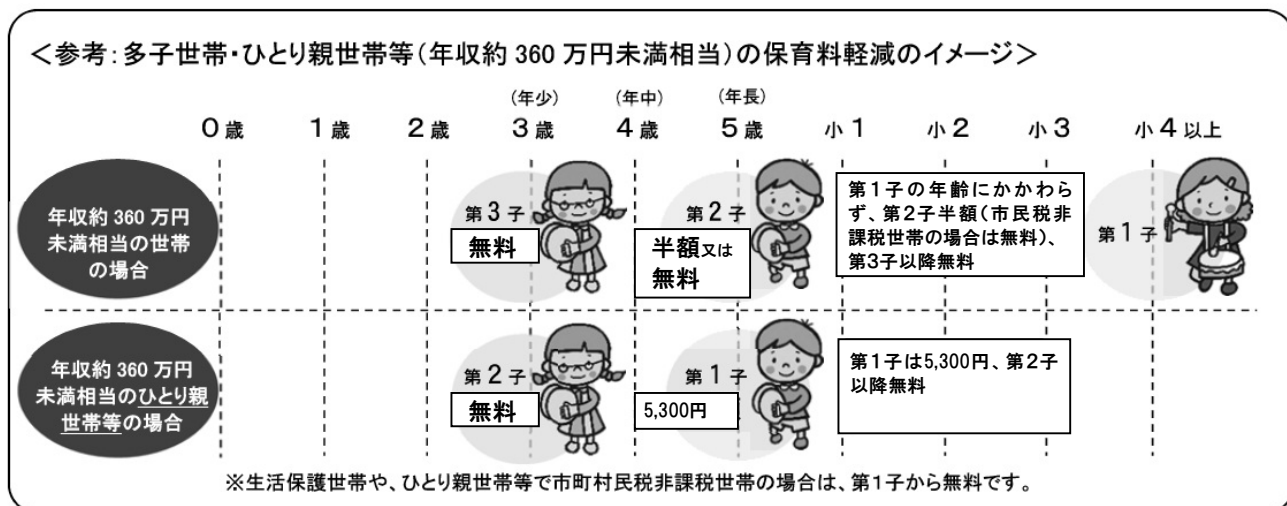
<参考:多子世帯・ひとり親世帯等(年収約 360 万円未満相当)の保育料軽減のイメージ>

| | 0歳 | 1歳 | 2歳 | (年少) 3歳 | (年中) 4歳 | (年長) 5歳 | 小1 | 小2 | 小3 | 小4以上 |
|---|---|---|---|---|---|---|---|---|---|---|
| 年収約 360 万円未満相当の世帯の場合 | | | | 第3子 無料 | 第2子 半額又は無料 | | 第1子の年齢にかかわらず、第2子半額(市民税非課税世帯の場合は無料)、第3子以降無料 | | | 第1子 |
| 年収約 360 万円未満相当のひとり親世帯等の場合 | | | | 第2子 無料 | 第1子 5,300円 | | 第1子は5,300円、第2子以降無料 | | | |

※生活保護世帯や、ひとり親世帯等で市町村民税非課税世帯の場合は、第1子から無料です。